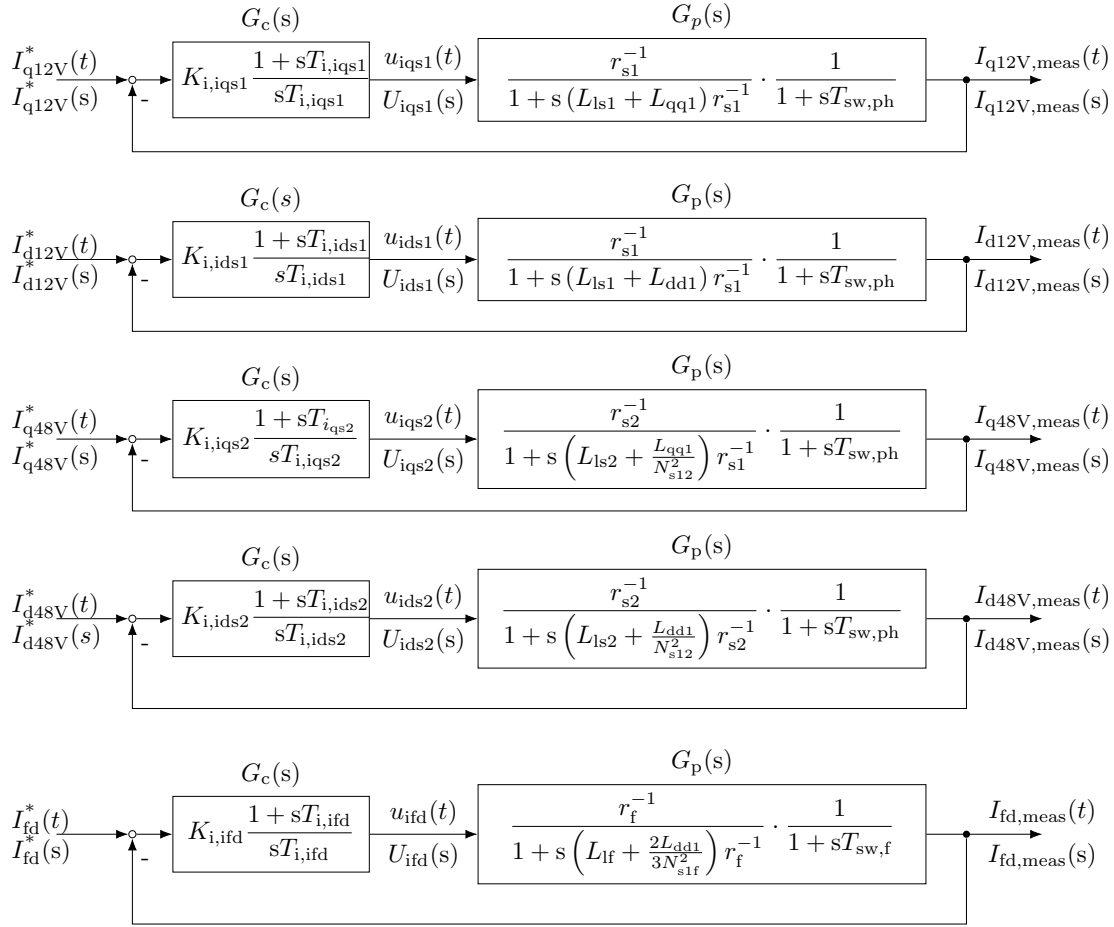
$G_c(s)$ $G_p(s)$

$I^*_{q12V}(t)$
$I^*_{q12V}(s)$
-
$K_{i,iqs1}\frac{1+sT_{i,iqs1}}{sT_{i,iqs1}}$
$u_{iqs1}(t)$
$U_{iqs1}(s)$
$\frac{r_{s1}^{-1}}{1+s(L_{ls1}+L_{qq1})r_{s1}^{-1}}\cdot\frac{1}{1+sT_{sw,ph}}$
$I_{q12V,meas}(t)$
$I_{q12V,meas}(s)$

$G_c(s)$ $G_p(s)$

$I^*_{d12V}(t)$
$I^*_{d12V}(s)$
-
$K_{i,ids1}\frac{1+sT_{i,ids1}}{sT_{i,ids1}}$
$u_{ids1}(t)$
$U_{ids1}(s)$
$\frac{r_{s1}^{-1}}{1+s(L_{ls1}+L_{dd1})r_{s1}^{-1}}\cdot\frac{1}{1+sT_{sw,ph}}$
$I_{d12V,meas}(t)$
$I_{d12V,meas}(s)$

$G_c(s)$ $G_p(s)$

$I^*_{q48V}(t)$
$I^*_{q48V}(s)$
-
$K_{i,iqs2}\frac{1+sT_{i_{qs2}}}{sT_{i,iqs2}}$
$u_{iqs2}(t)$
$U_{iqs2}(s)$
$\frac{r_{s2}^{-1}}{1+s\left(L_{ls2}+\frac{L_{qq1}}{N_{s12}^2}\right)r_{s1}^{-1}}\cdot\frac{1}{1+sT_{sw,ph}}$
$I_{q48V,meas}(t)$
$I_{q48V,meas}(s)$

$G_c(s)$ $G_p(s)$

$I^*_{d48V}(t)$
$I^*_{d48V}(s)$
-
$K_{i,ids2}\frac{1+sT_{i,ids2}}{sT_{i,ids2}}$
$u_{ids2}(t)$
$U_{ids2}(s)$
$\frac{r_{s2}^{-1}}{1+s\left(L_{ls2}+\frac{L_{dd1}}{N_{s12}^2}\right)r_{s2}^{-1}}\cdot\frac{1}{1+sT_{sw,ph}}$
$I_{d48V,meas}(t)$
$I_{d48V,meas}(s)$

$G_c(s)$ $G_p(s)$

$I^*_{fd}(t)$
$I^*_{fd}(s)$
-
$K_{i,ifd}\frac{1+sT_{i,ifd}}{sT_{i,ifd}}$
$u_{ifd}(t)$
$U_{ifd}(s)$
$\frac{r_f^{-1}}{1+s\left(L_{lf}+\frac{2L_{dd1}}{3N_{s1f}^2}\right)r_f^{-1}}\cdot\frac{1}{1+sT_{sw,f}}$
$I_{fd,meas}(t)$
$I_{fd,meas}(s)$